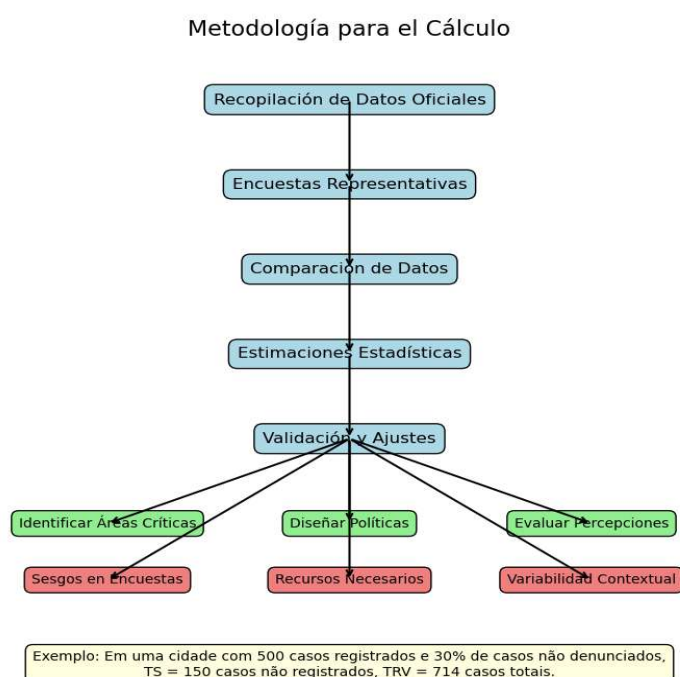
Metodología para el Cálculo

Recopilación de Datos Oficiales

Encuestas Representativas

Comparación de Datos

Estimaciones Estadísticas

Validación y Ajustes

Identificar Áreas Críticas

Diseñar Políticas

Evaluar Percepciones

Sesgos en Encuestas

Recursos Necesarios

Variabilidad Contextual

Exemplo: Em uma cidade com 500 casos registrados e 30% de casos não denunciados, TS = 150 casos não registrados, TRV = 714 casos totais.